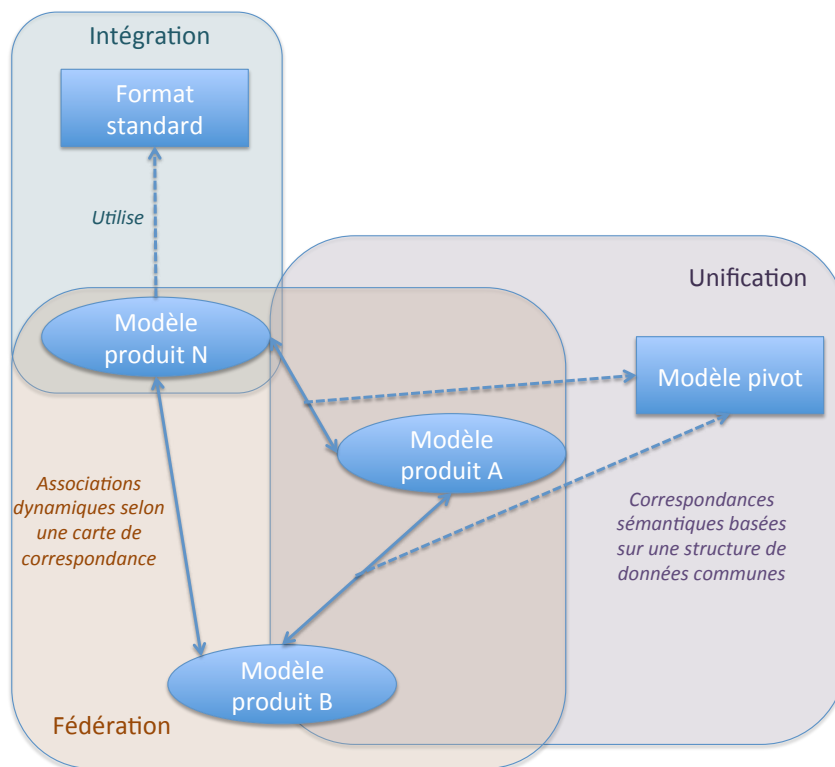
Intégration

Format standard

Utilise

Unification

Modèle produit N

Modèle pivot

Modèle produit A

Associations dynamiques selon une carte de correspondance

Correspondances sémantiques basées sur une structure de données communes

Modèle produit B

Fédération